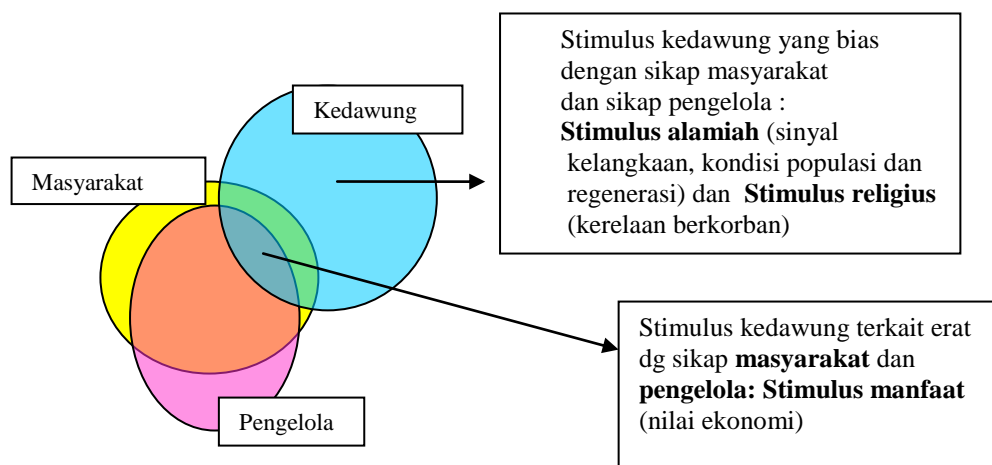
Stimulus kedawung yang bias dengan sikap masyarakat dan sikap pengelola : **Stimulus alamiah** (sinyal kelangkaan, kondisi populasi dan regenerasi) dan **Stimulus religius** (kerelaan berkorban)

Kedawung

Masyarakat

Pengelola

Stimulus kedawung terkait erat dg sikap **masyarakat** dan **pengelola: Stimulus manfaat** (nilai ekonomi)